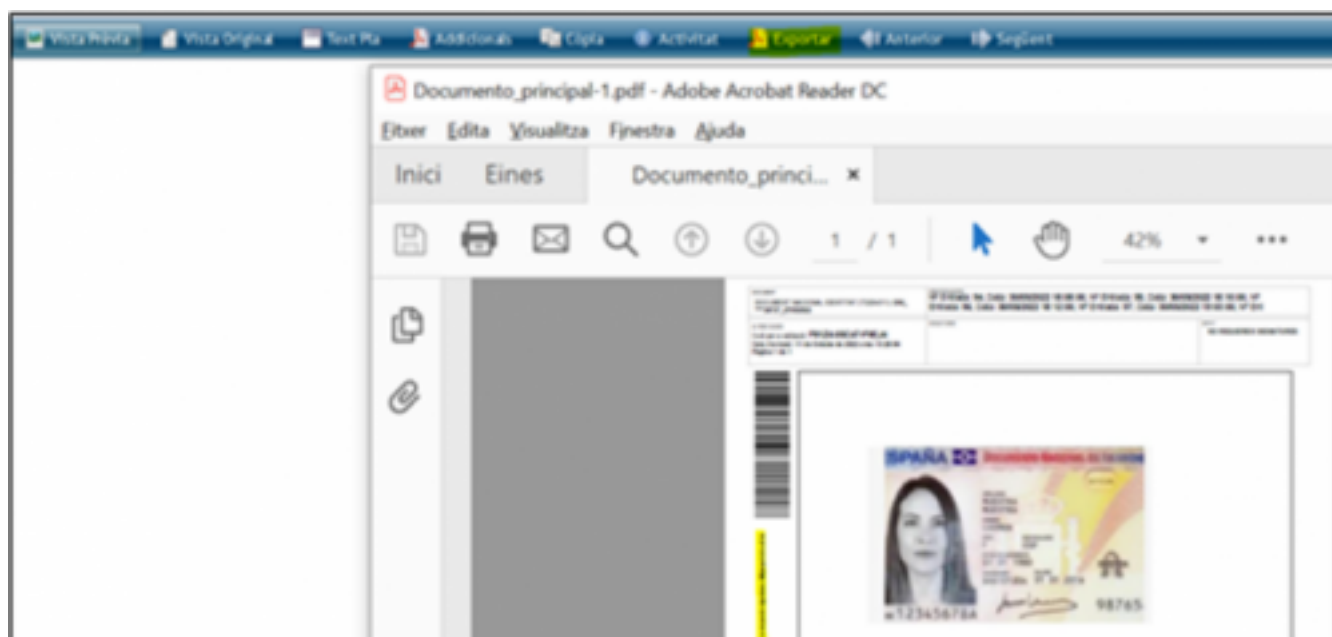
Vista Prèvia Vista Original Text Pla Addicionals Còpia Activitat Exportar Anterior Següent

Documento_principal-1.pdf - Adobe Acrobat Reader DC

Fitxer Edita Visualitza Finestra Ajuda

Inici Eines Documento_princi... ×

1 / 1 42%

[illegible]

ESPAÑA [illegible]

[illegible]

98765